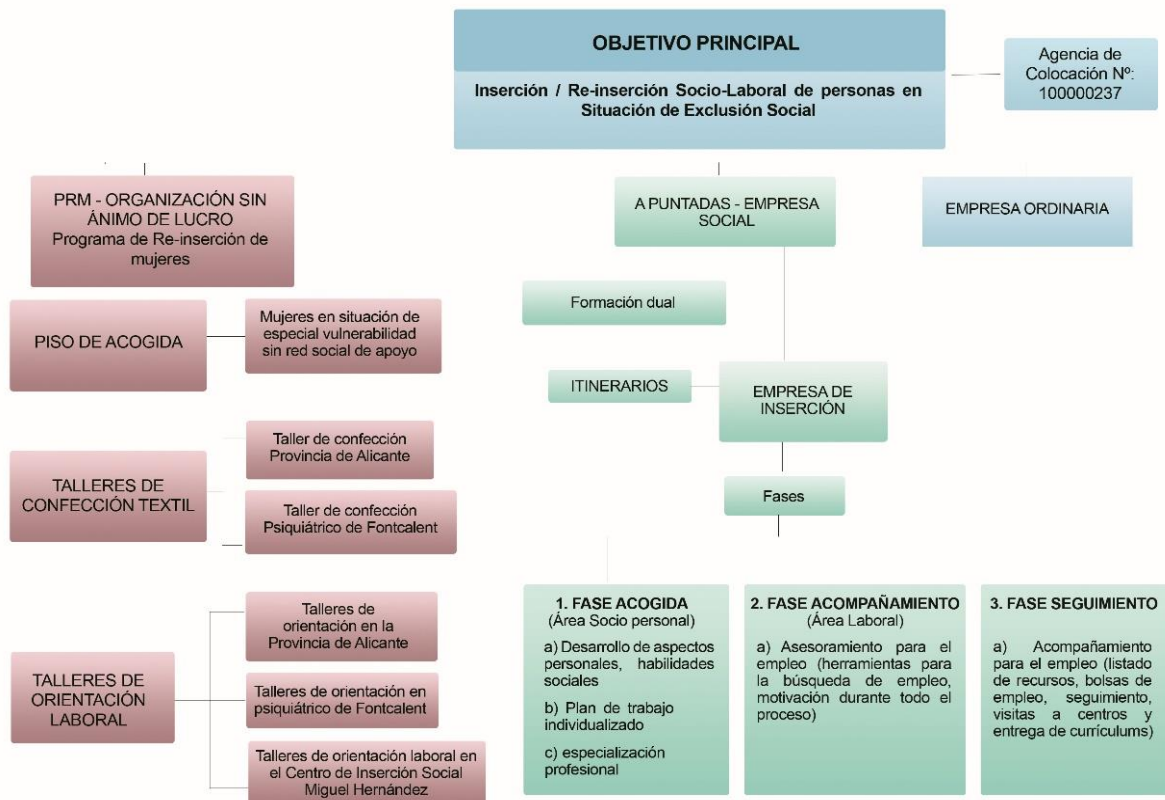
OBJETIVO PRINCIPAL

Inserción / Re-inserción Socio-Laboral de personas en Situación de Exclusión Social

Agencia de Colocación Nº: 100000237

PRM - ORGANIZACIÓN SIN ÁNIMO DE LUCRO
Programa de Re-inserción de mujeres

A PUNTADAS - EMPRESA SOCIAL

EMPRESA ORDINARIA

PISO DE ACOGIDA

Mujeres en situación de especial vulnerabilidad sin red social de apoyo

Formación dual

ITINERARIOS

EMPRESA DE INSERCIÓN

TALLERES DE CONFECCIÓN TEXTIL

Taller de confección Provincia de Alicante

Taller de confección Psiquiátrico de Fontcalent

Fases

TALLERES DE ORIENTACIÓN LABORAL

Talleres de orientación en la Provincia de Alicante

Talleres de orientación en psiquiátrico de Fontcalent

Talleres de orientación laboral en el Centro de Inserción Social Miguel Hernández

1. FASE ACOGIDA
(Área Socio personal)

a) Desarrollo de aspectos personales, habilidades sociales

b) Plan de trabajo individualizado

c) especialización profesional

2. FASE ACOMPAÑAMIENTO
(Área Laboral)

a) Asesoramiento para el empleo (herramientas para la búsqueda de empleo, motivación durante todo el proceso)

3. FASE SEGUIMIENTO

a) Acompañamiento para el empleo (listado de recursos, bolsas de empleo, seguimiento, visitas a centros y entrega de currículums)